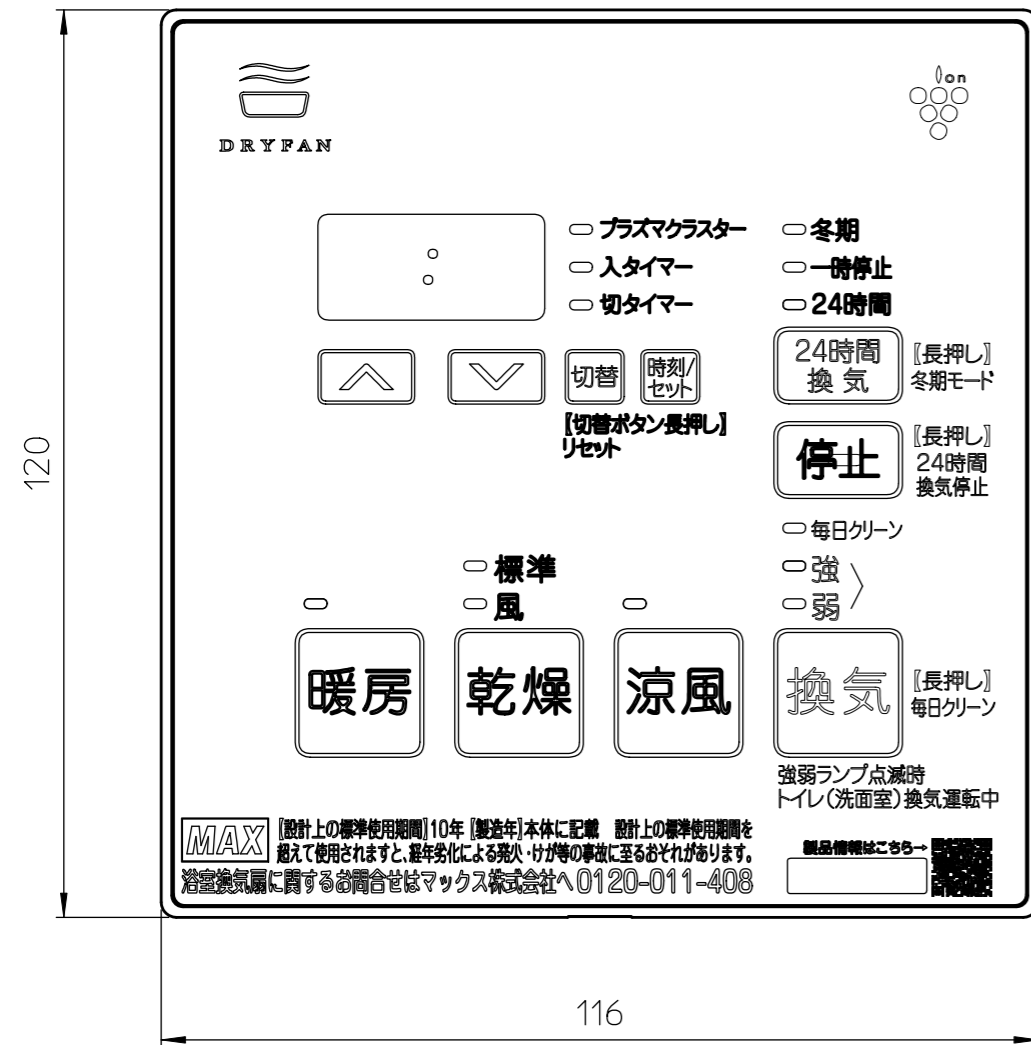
120

DRYFAN

Ion

プラズマクラスター
入タイマー
切タイマー

冬期
一時停止
24時間

24時間 換気
【長押し】 冬期モード

切替
時刻/セット

【切替ボタン長押し】 リセット

停止
【長押し】 24時間 換気停止

毎日クリーン

標準
風

強
弱

暖房
乾燥
涼風
換気
【長押し】 毎日クリーン

強弱ランプ点滅時
トイレ(洗面室)換気運転中

MAX
【設計上の標準使用期間】10年 【製造年】本体に記載 設計上の標準使用期間を超えて使用されますと、経年劣化による発火・けが等の事故に至るおそれがあります。
浴室換気扇に関するお問合せはマックス株式会社へ0120-011-408

製品情報はこちら→

116